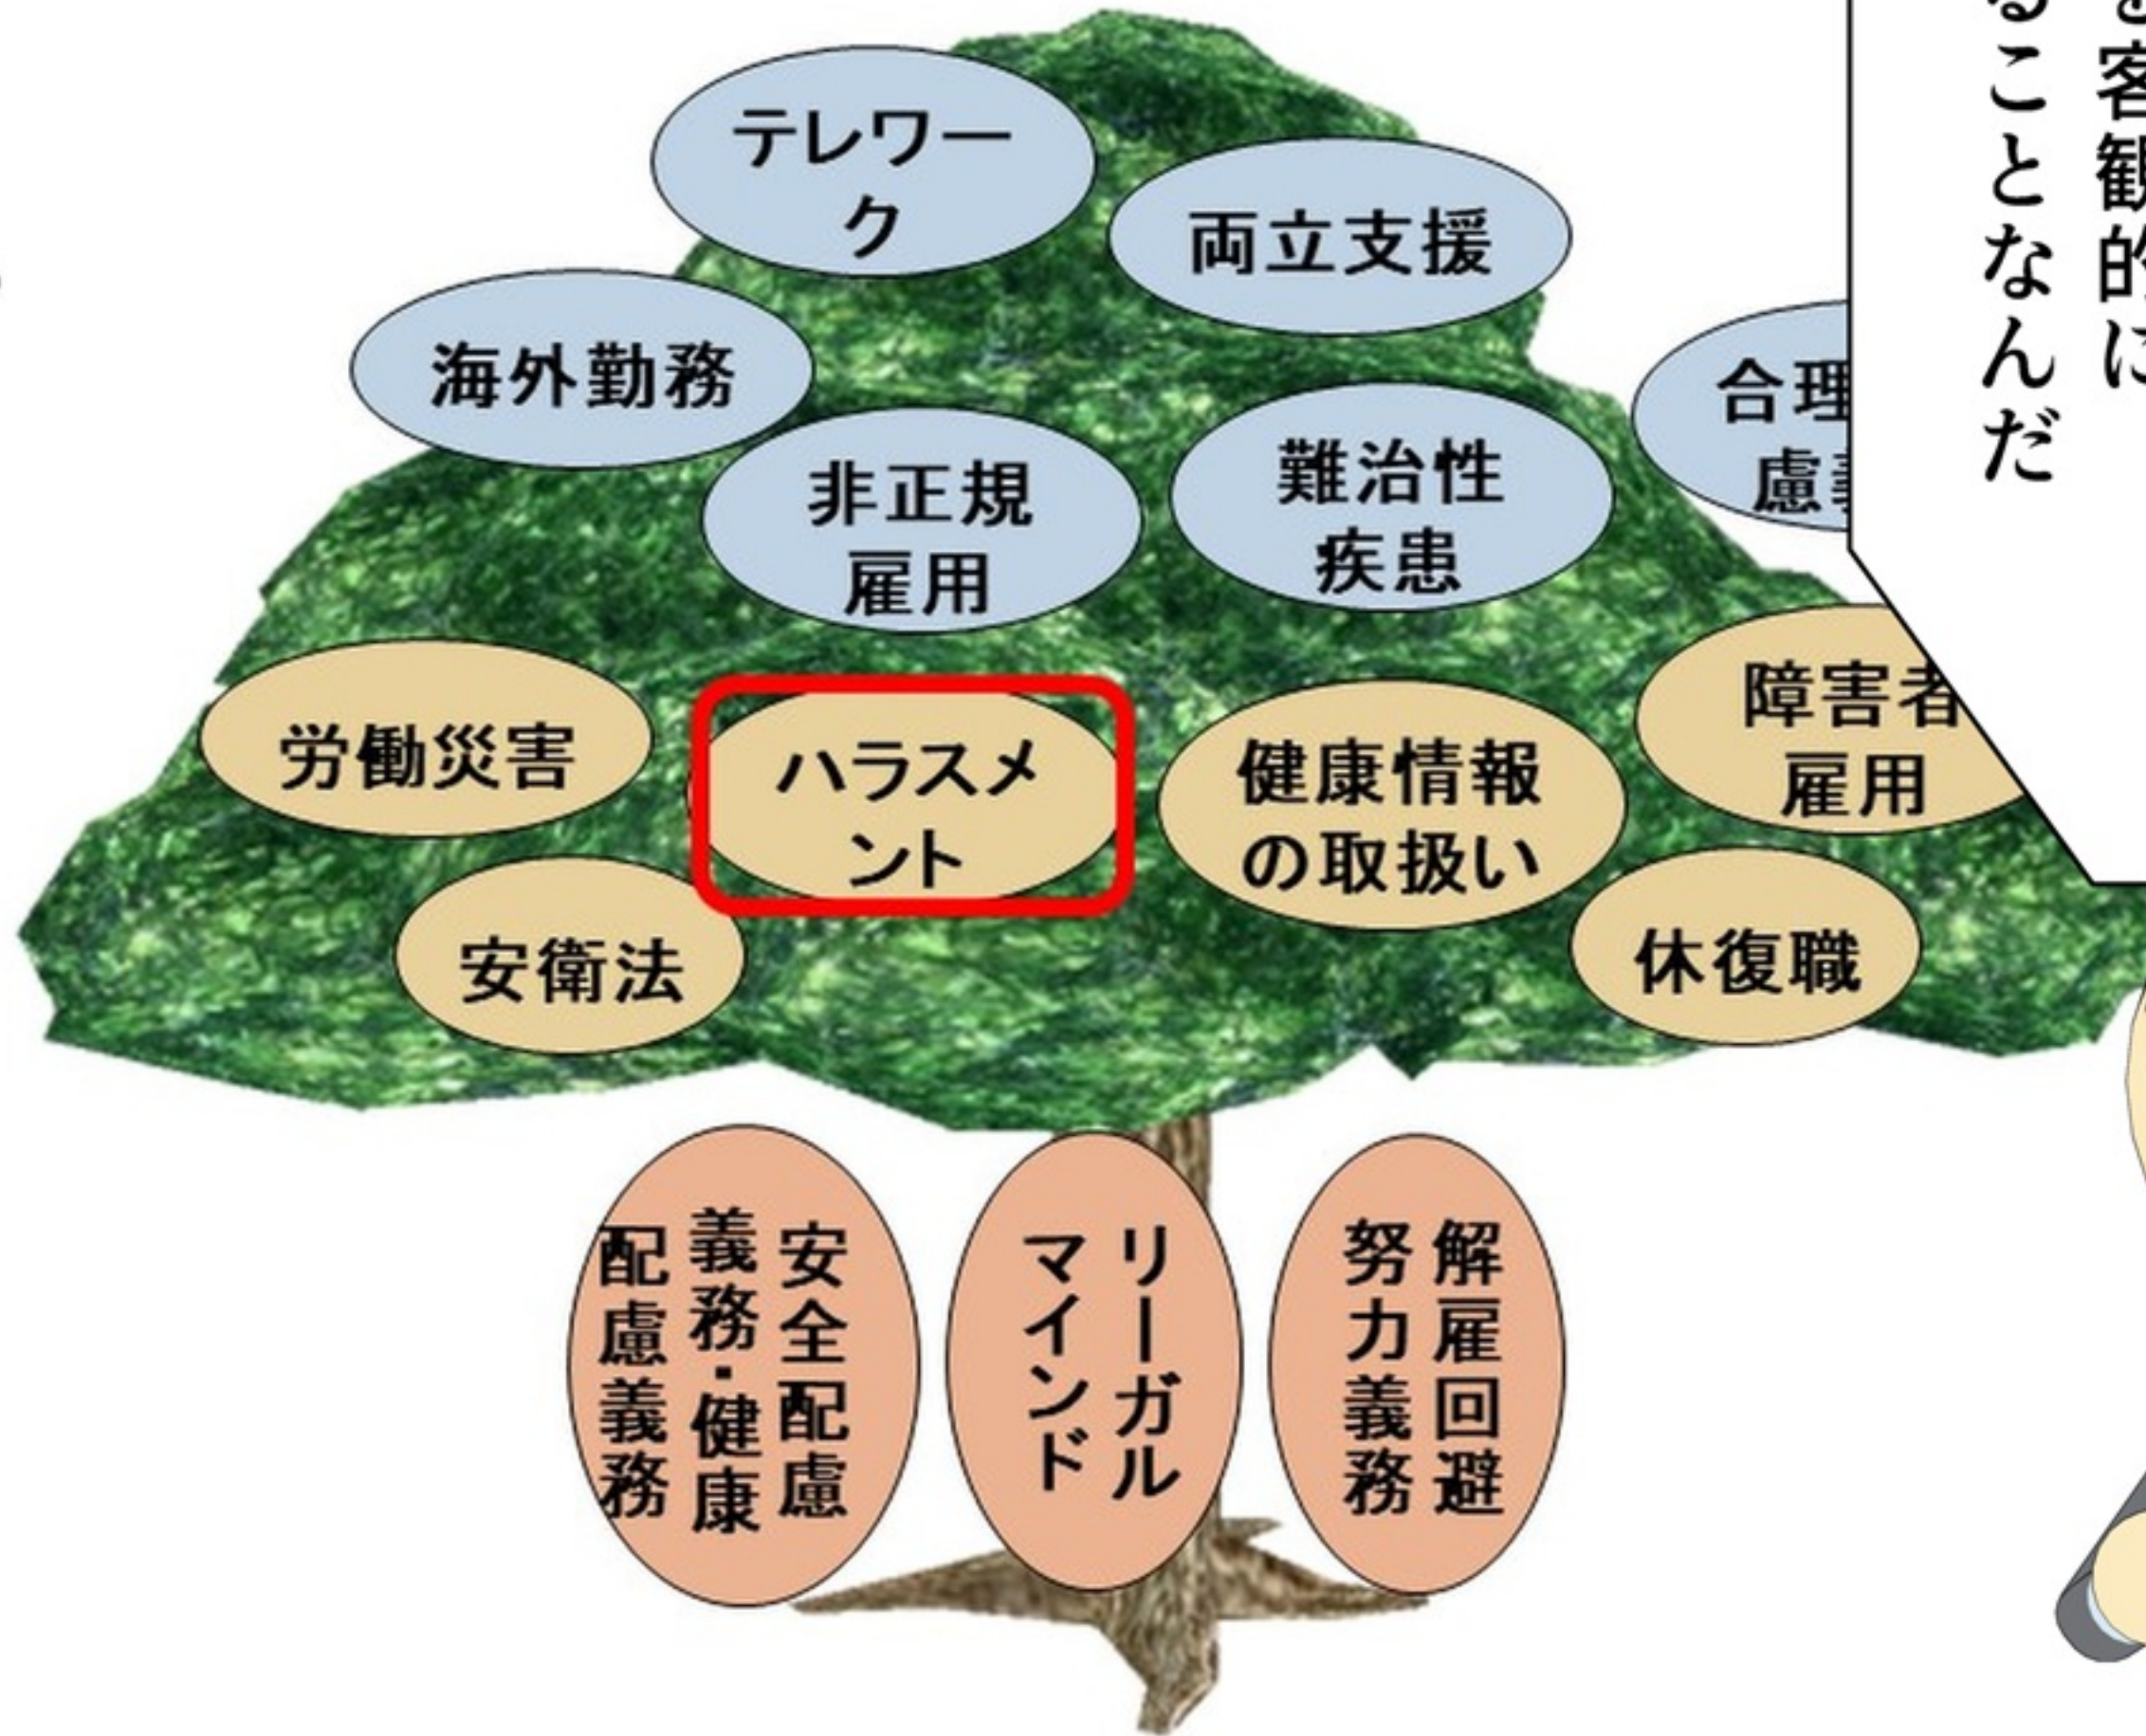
テレワーク

両立支援

海外勤務

合理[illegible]
慮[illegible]

非正規
雇用

難治性
疾患

労働災害

ハラスメント

健康情報
の取扱い

障害者
雇用

安衛法

休復職

安全配慮
義務・健康
配慮義務

リーガル
マインド

解雇回避
努力義務

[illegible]客観的に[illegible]
ることなんだ